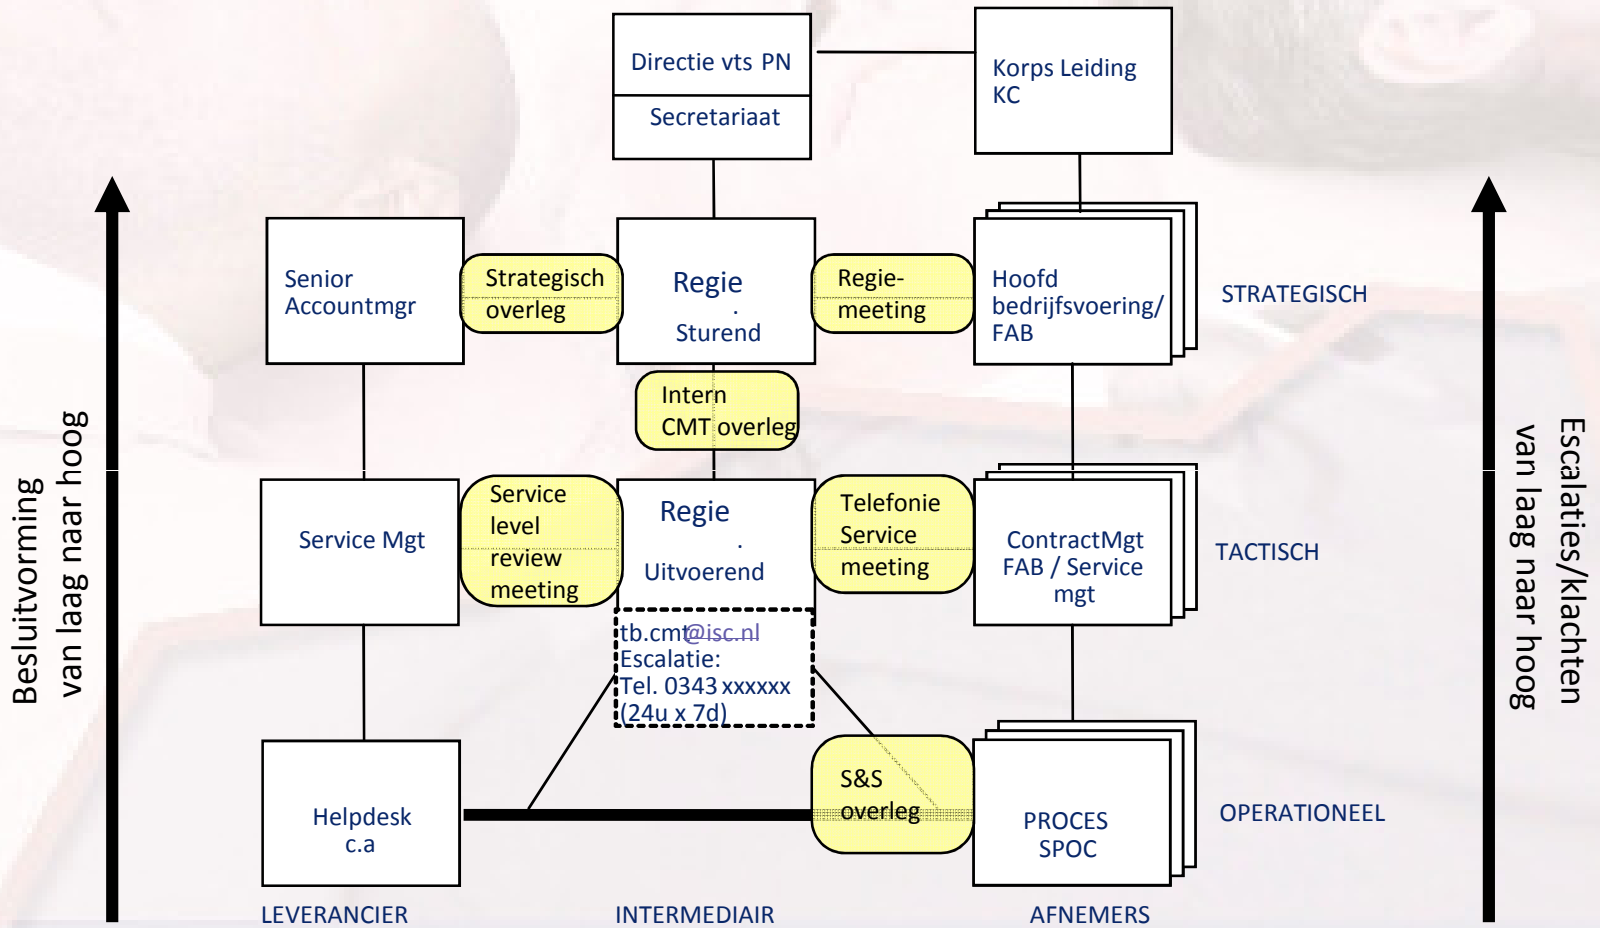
Directie vts PN

Secretariaat

Korps Leiding KC

Besluitvorming van laag naar hoog

Senior Accountmgr

Strategisch overleg

Regie Sturend

Regie-meeting

Hoofd bedrijfsvoering/ FAB

STRATEGISCH

Escalaties/klachten van laag naar hoog

Intern CMT overleg

Service Mgt

Service level review meeting

Regie Uitvoerend

Telefonie Service meeting

ContractMgt FAB / Service mgt

TACTISCH

tb.cmt@isc.nl
Escalatie:
Tel. 0343 xxxxxx
(24u x 7d)

Helpdesk c.a

S&S overleg

PROCES SPOC

OPERATIONEEL

LEVERANCIER

INTERMEDIAIR

AFNEMERS